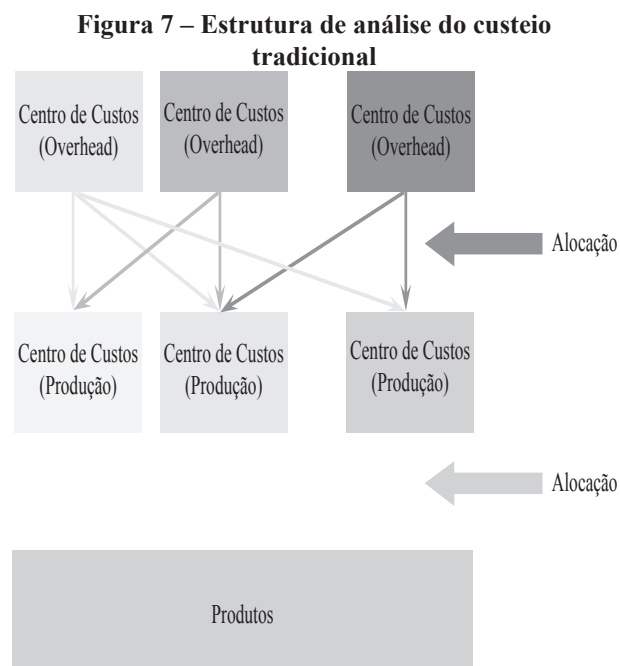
Figura 7 – Estrutura de análise do custeio tradicional

Centro de Custos (Overhead)

Centro de Custos (Overhead)

Centro de Custos (Overhead)

Alocação

Centro de Custos (Produção)

Centro de Custos (Produção)

Centro de Custos (Produção)

Alocação

Produtos